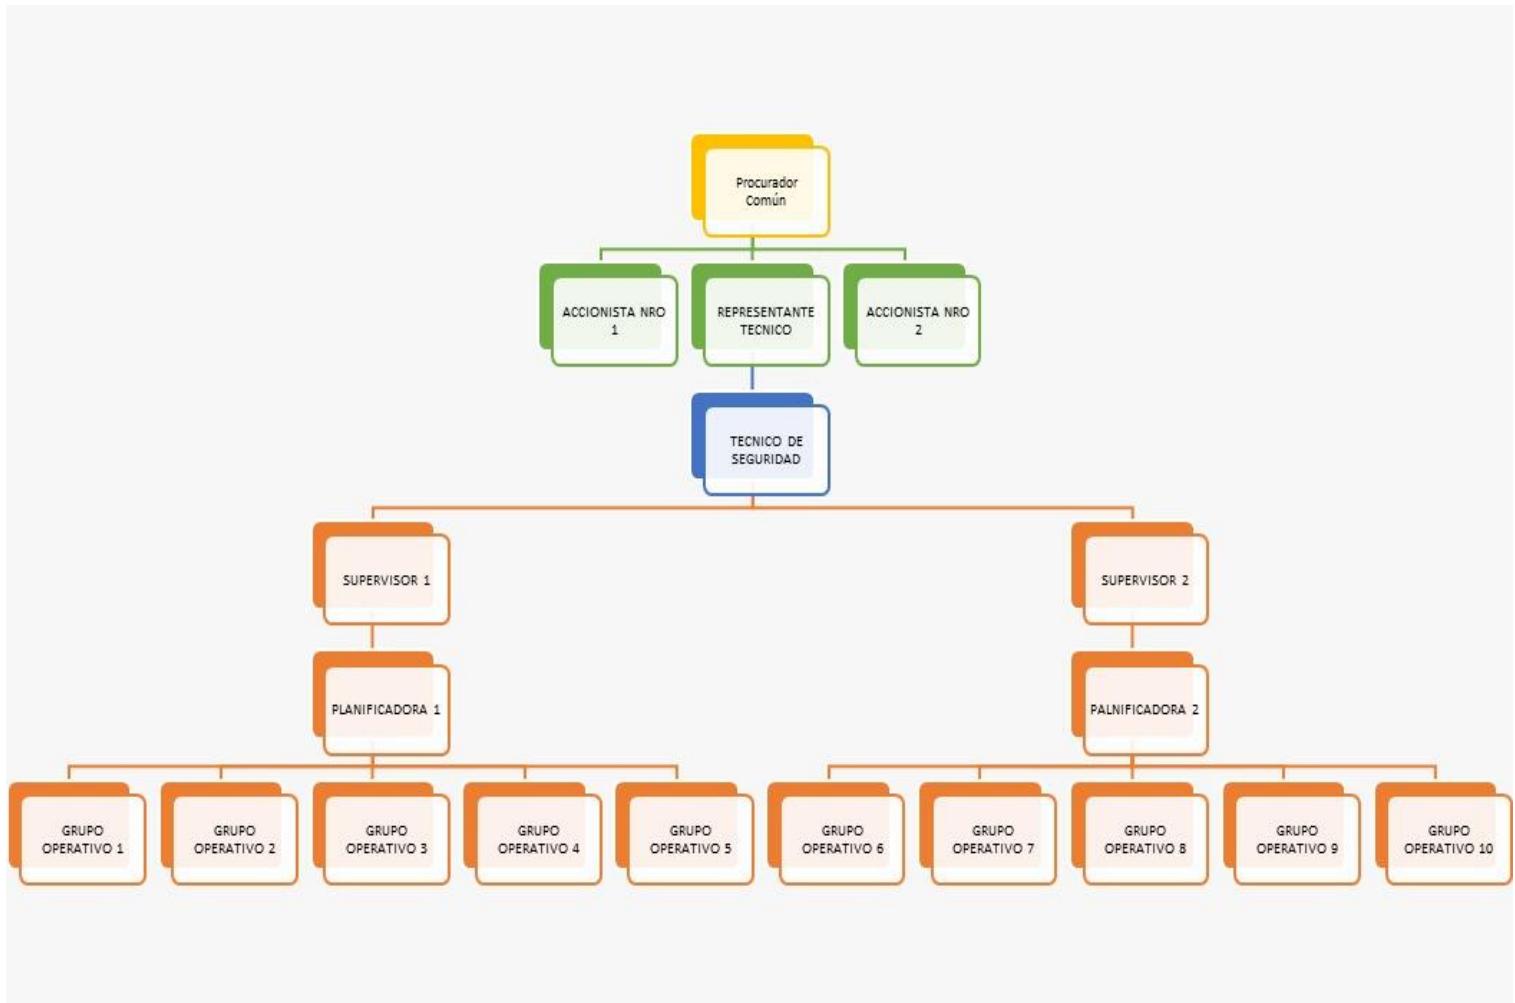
Procurador Común

ACCIONISTA NRO 1

REPRESENTANTE TECNICO

ACCIONISTA NRO 2

TECNICO DE SEGURIDAD

SUPERVISOR 1

SUPERVISOR 2

PLANIFICADORA 1

PALNIFICADORA 2

GRUPO OPERATIVO 1

GRUPO OPERATIVO 2

GRUPO OPERATIVO 3

GRUPO OPERATIVO 4

GRUPO OPERATIVO 5

GRUPO OPERATIVO 6

GRUPO OPERATIVO 7

GRUPO OPERATIVO 8

GRUPO OPERATIVO 9

GRUPO OPERATIVO 10